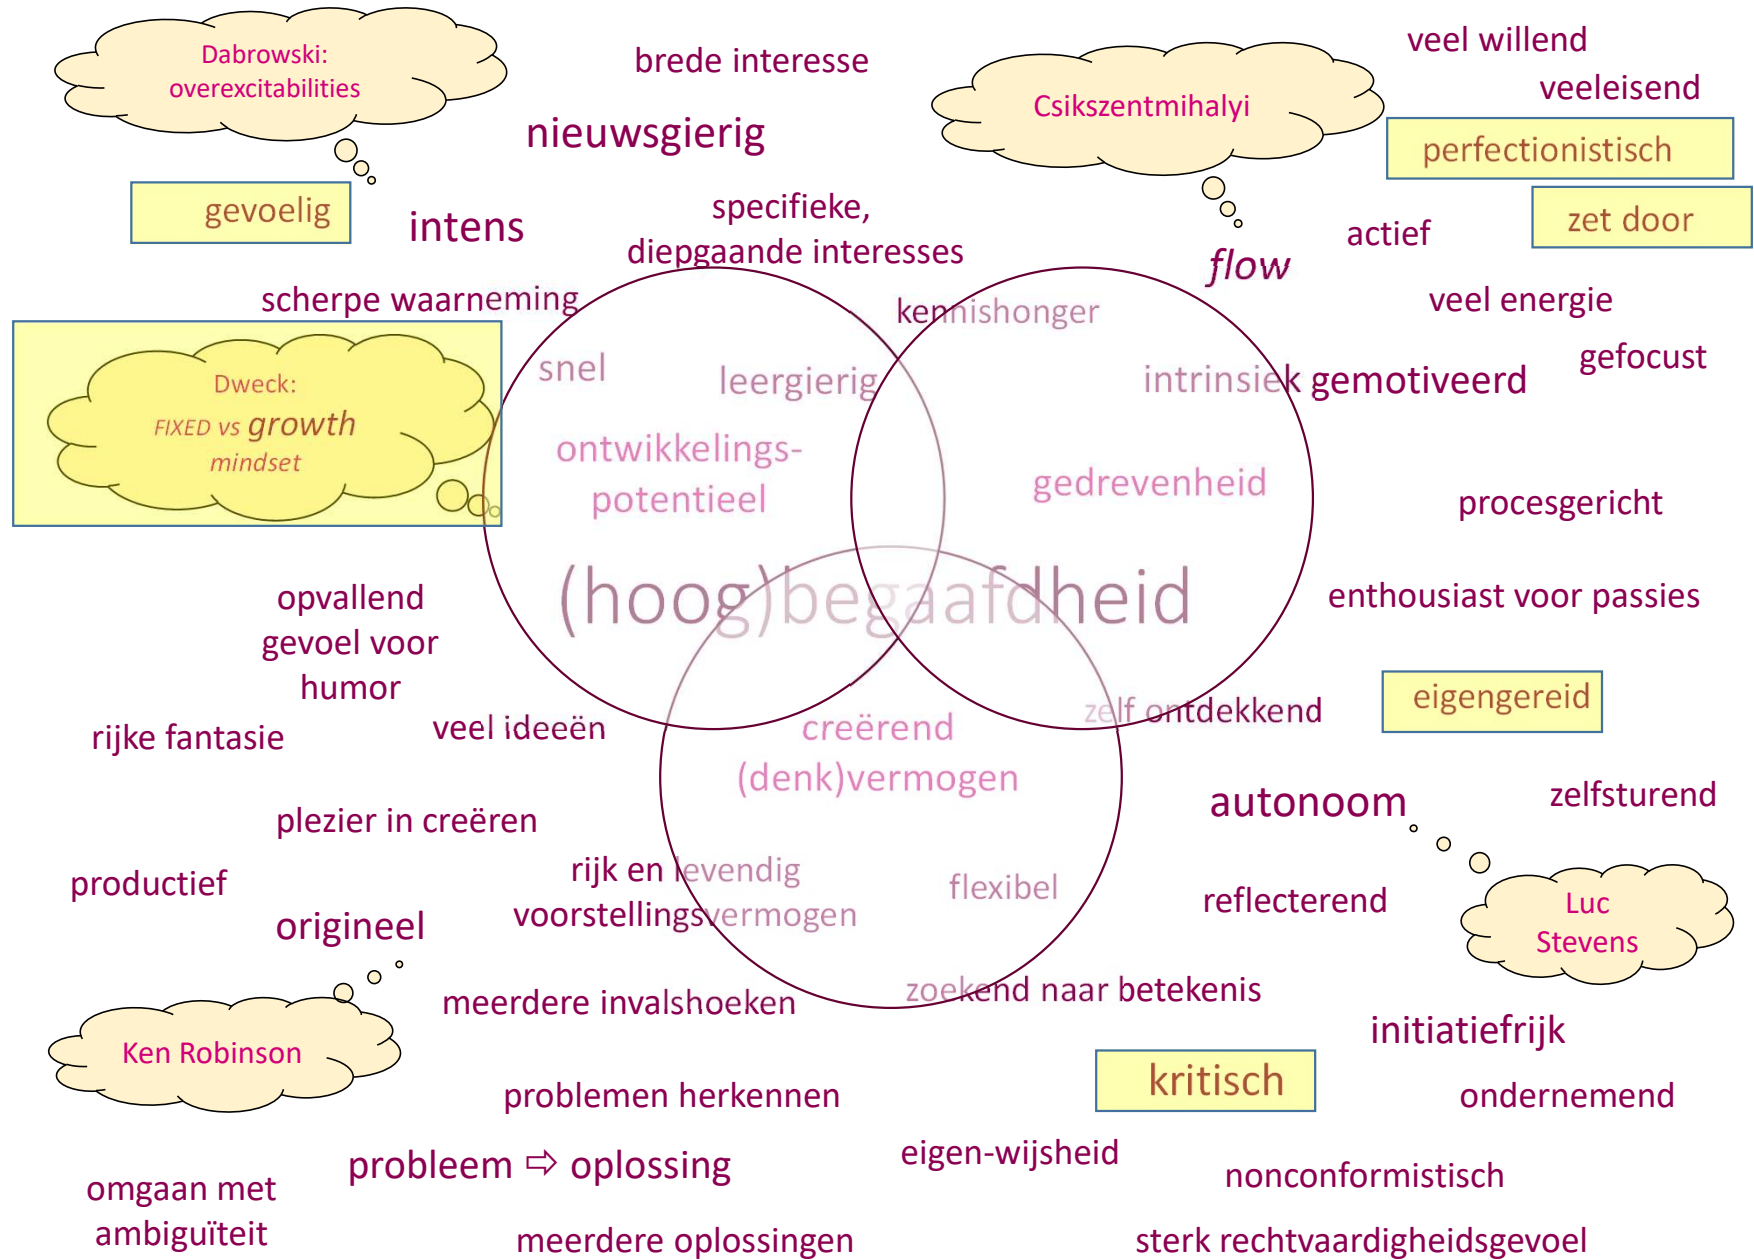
Dabrowski: overexcitabilities

brede interesse

Csikszentmihalyi

veel willend

veeleisend

perfectionistisch

nieuwsgierig

gevoelig

intens

specifieke, diepgaande interesses

flow

actief

zet door

scherpe waarneming

kennishonger

veel energie

Dweck: FIXED vs growth mindset

snel

leergierig

intrinsiek gemotiveerd

gefocust

ontwikkelings-potentieel

gedrevenheid

procesgericht

(hoog)begaafdheid

opvallend gevoel voor humor

enthousiast voor passies

eigengereid

rijke fantasie

veel ideeën

creërend (denk)vermogen

zelf ontdekkend

autonoom

zelfsturend

plezier in creëren

productief

rijk en levendig voorstellingsvermogen

flexibel

reflecterend

Luc Stevens

origineel

meerdere invalshoeken

zoekend naar betekenis

Ken Robinson

initiatiefrijk

kritisch

problemen herkennen

ondernemend

probleem ⇨ oplossing

eigen-wijsheid

nonconformistisch

omgaan met ambiguïteit

meerdere oplossingen

sterk rechtvaardigheidsgevoel